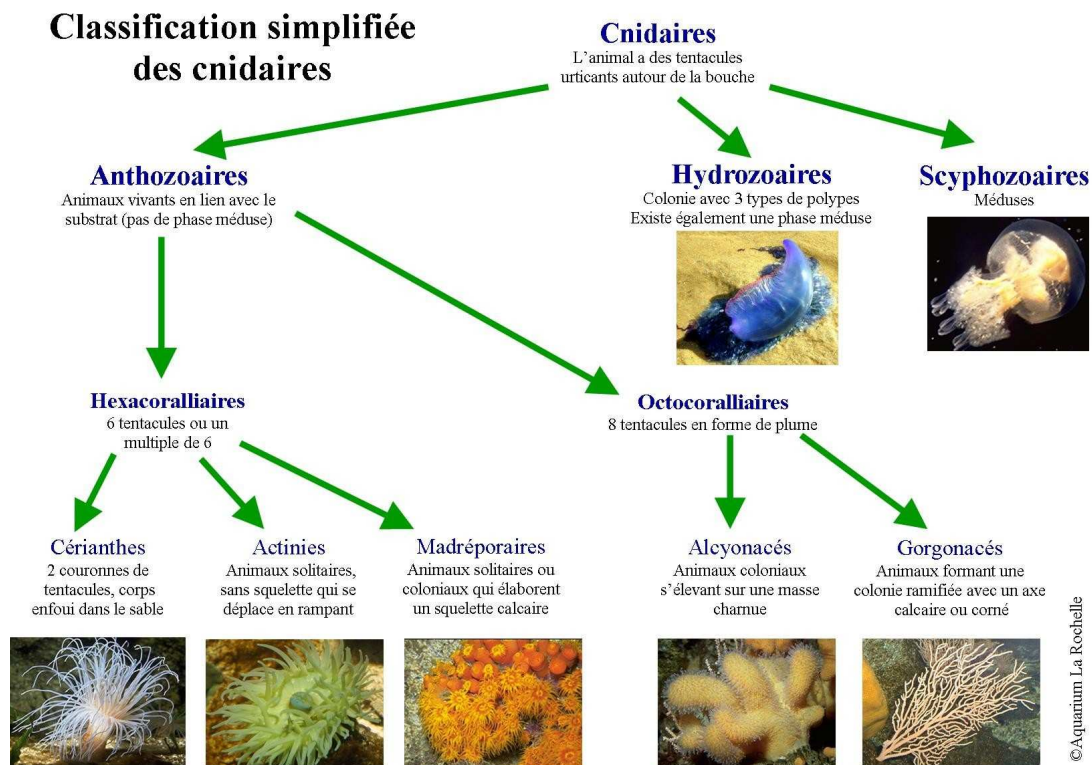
Classification simplifiée des cnidaires

Cnidaires
L'animal a des tentacules urticants autour de la bouche

Anthozoaires
Animaux vivants en lien avec le substrat (pas de phase méduse)

Hydrozoaires
Colonie avec 3 types de polypes
Existe également une phase méduse

Scyphozoaires
Méduses

Hexacoralliaires
6 tentacules ou un multiple de 6

Octocoralliaires
8 tentacules en forme de plume

Cérianthes
2 couronnes de tentacules, corps enfoui dans le sable

Actinies
Animaux solitaires, sans squelette qui se déplace en rampant

Madréporaires
Animaux solitaires ou coloniaux qui élaborent un squelette calcaire

Alcyonacés
Animaux coloniaux s'élevant sur une masse charnue

Gorgonacés
Animaux formant une colonie ramifiée avec un axe calcaire ou corné

©Aquarium La Rochelle